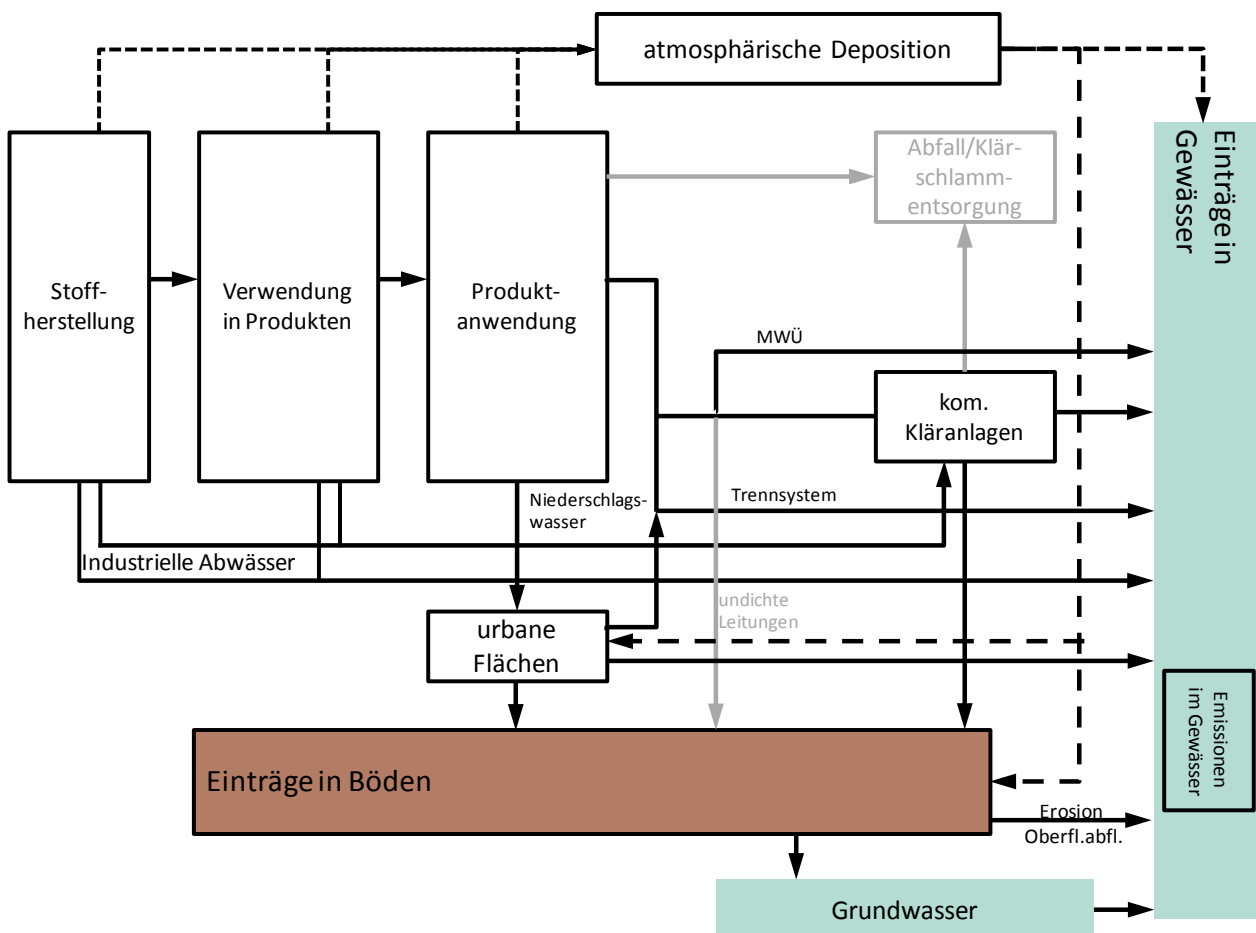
atmosphärische Deposition

Einträge in Gewässer

Stoffherstellung

Verwendung in Produkten

Produktanwendung

Abfall/Klärschlammentsorgung

MWÜ

kom. Kläranlagen

Niederschlagswasser

Trennsystem

Industrielle Abwässer

undichte Leitungen

urbane Flächen

Emissionen im Gewässer

Einträge in Böden

Erosion
Oberfl.abfl.

Grundwasser